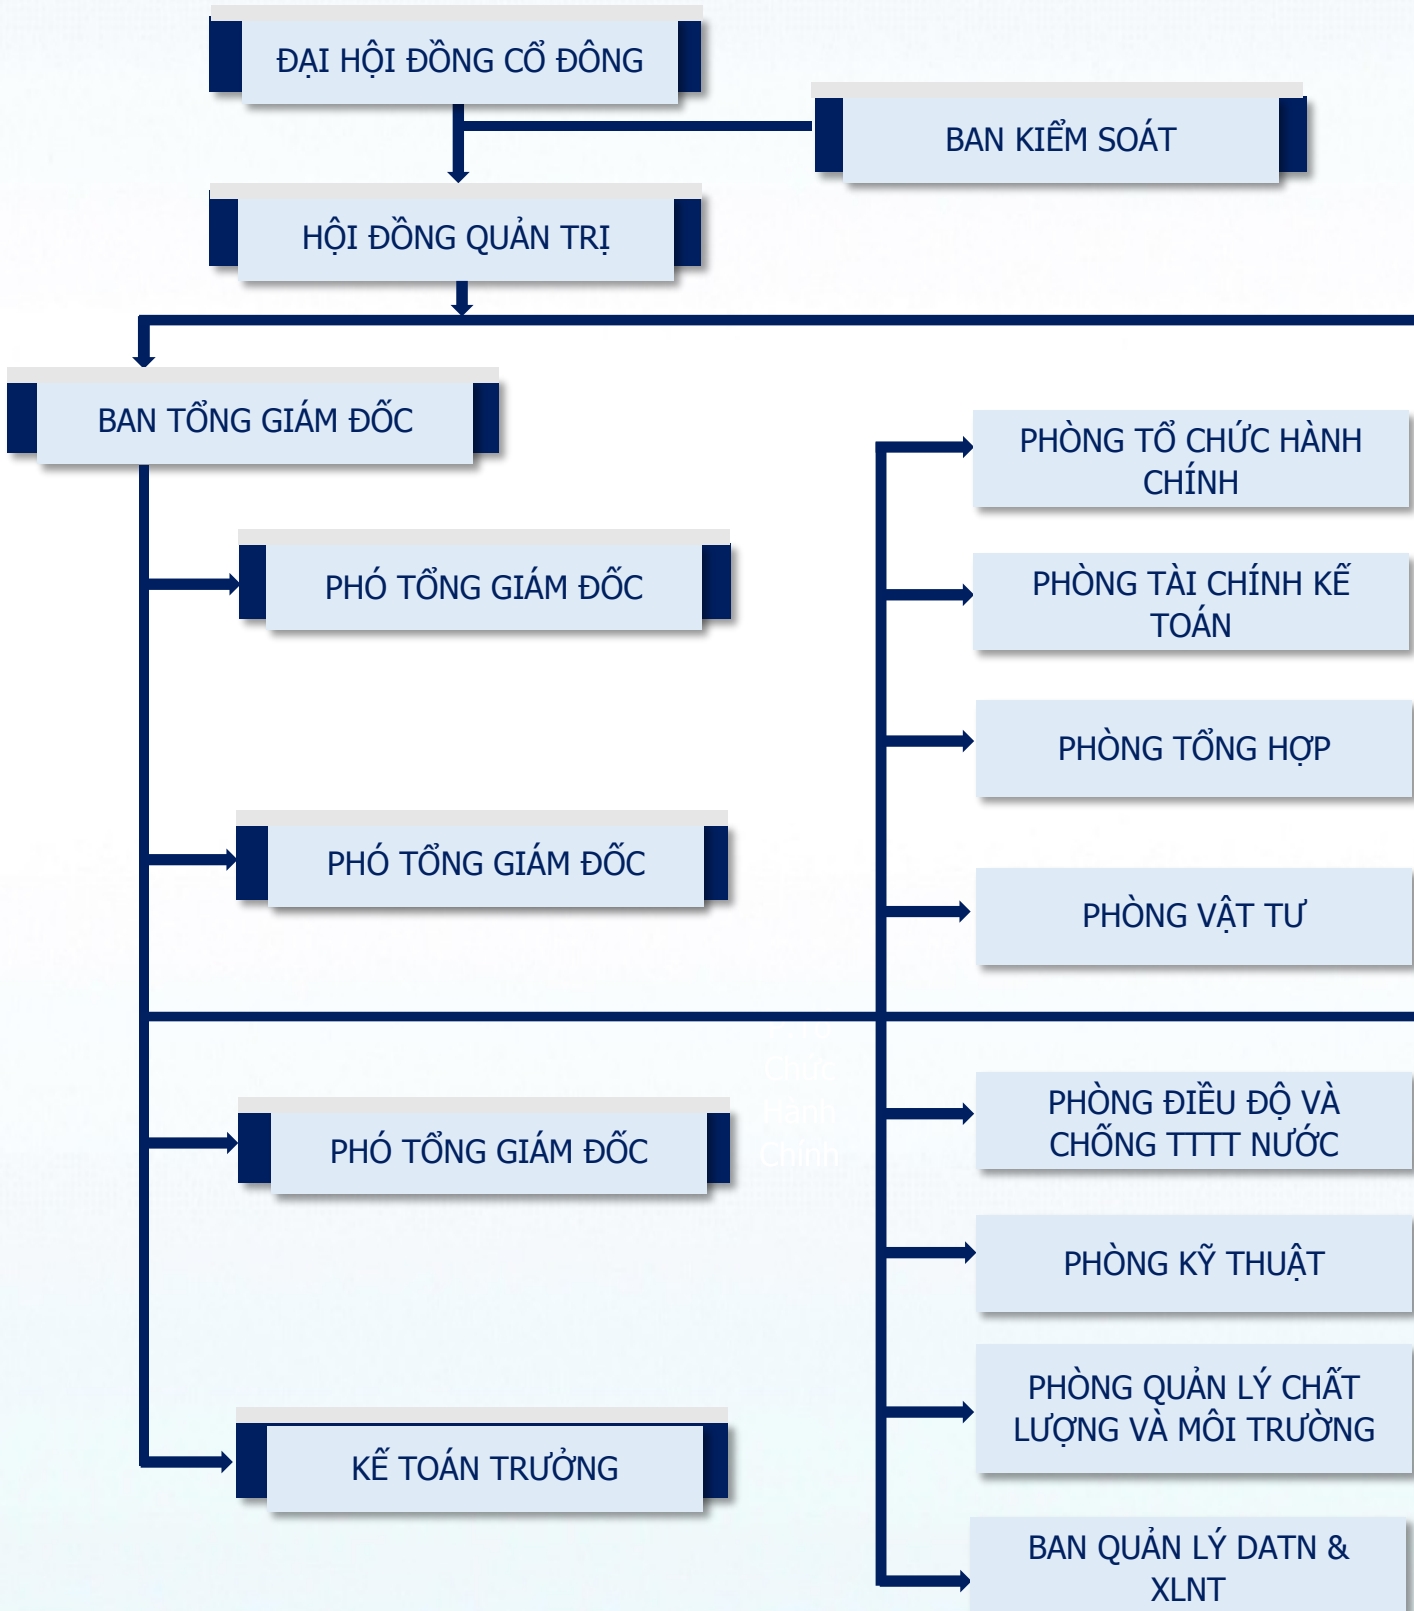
ĐẠI HỘI ĐỒNG CỔ ĐÔNG

BAN KIỂM SOÁT

HỘI ĐỒNG QUẢN TRỊ

BAN TỔNG GIÁM ĐỐC

PHÓ TỔNG GIÁM ĐỐC

PHÓ TỔNG GIÁM ĐỐC

PHÓ TỔNG GIÁM ĐỐC

KẾ TOÁN TRƯỞNG

PHÒNG TỔ CHỨC HÀNH CHÍNH

PHÒNG TÀI CHÍNH KẾ TOÁN

PHÒNG TỔNG HỢP

PHÒNG VẬT TƯ

Chức Hành Chính

PHÒNG ĐIỀU ĐỘ VÀ CHỐNG TTTT NƯỚC

PHÒNG KỸ THUẬT

PHÒNG QUẢN LÝ CHẤT LƯỢNG VÀ MÔI TRƯỜNG

BAN QUẢN LÝ DATN & XLNT